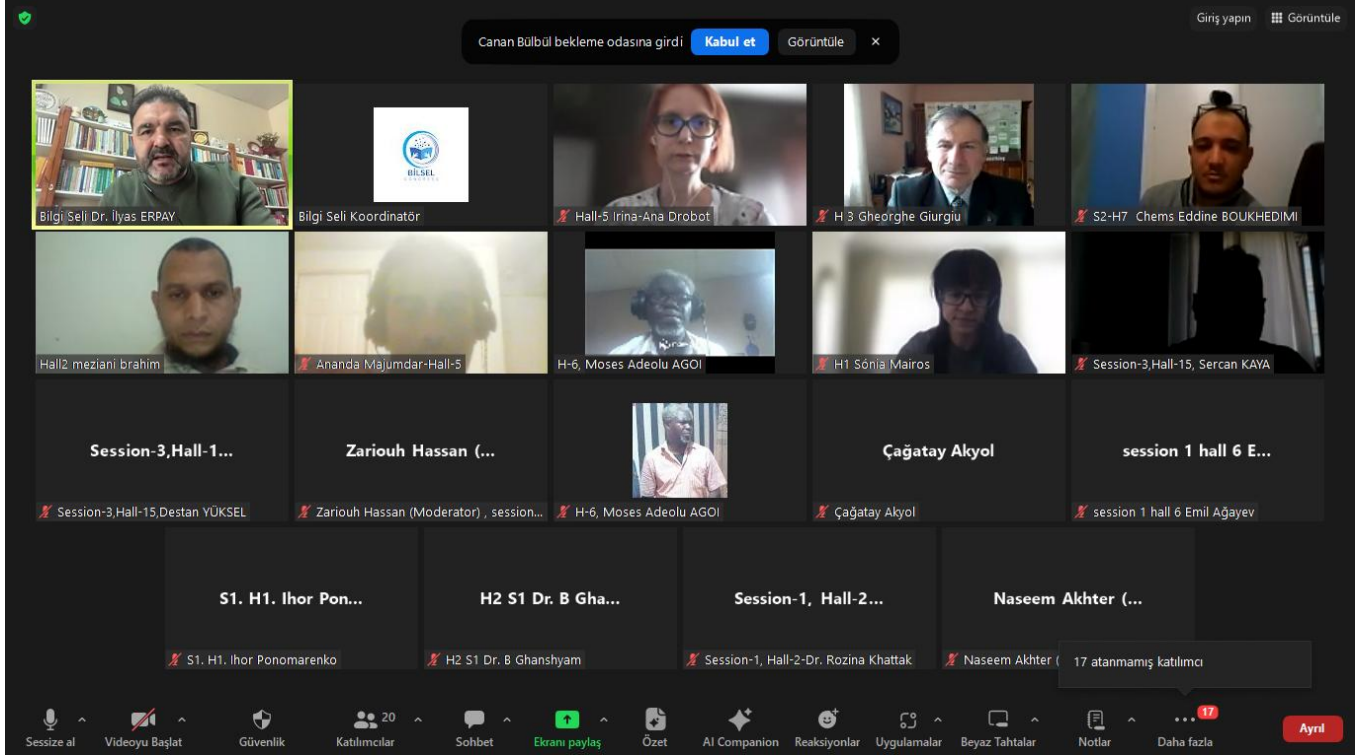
Canan Bülbül bekleme odasına girdi Kabul et Görüntüle ×

Giriş yapın Görüntüle

Bilgi Seli Dr. İlyas ERPAY

BİLSEL

Bilgi Seli Koordinatör

Hall-5 Irina-Ana Drobot

H 3 Gheorghe Giurgiu

S2-H7 Chems Eddine BOUKHEDIMI

Hall2 meziani brahim

Ananda Majumdar-Hall-5

H-6, Moses Adeolu AGOI

H1 Sónia Mairos

Session-3,Hall-15, Sercan KAYA

Session-3,Hall-1...

Session-3,Hall-15,Destan YÜKSEL

Zariouh Hassan (...

Zariouh Hassan (Moderator) , session...

H-6, Moses Adeolu AGOI

Çağatay Akyol

Çağatay Akyol

session 1 hall 6 E...

session 1 hall 6 Emil Ağayev

S1. H1. Ihor Pon...

S1. H1. Ihor Ponomarenko

H2 S1 Dr. B Gha...

H2 S1 Dr. B Ghanshyam

Session-1, Hall-2...

Session-1, Hall-2-Dr. Rozina Khattak

Naseem Akhter (...

Naseem Akhter (

17 atanmamış katılımcı

Sessize al Videoyu Başlat Güvenlik 20 Katılımcılar Sohbet Ekranı paylaş Özet AI Companion Reaksiyonlar Uygulamalar Beyaz Tahtalar Notlar 17 Daha fazla Ayrıl